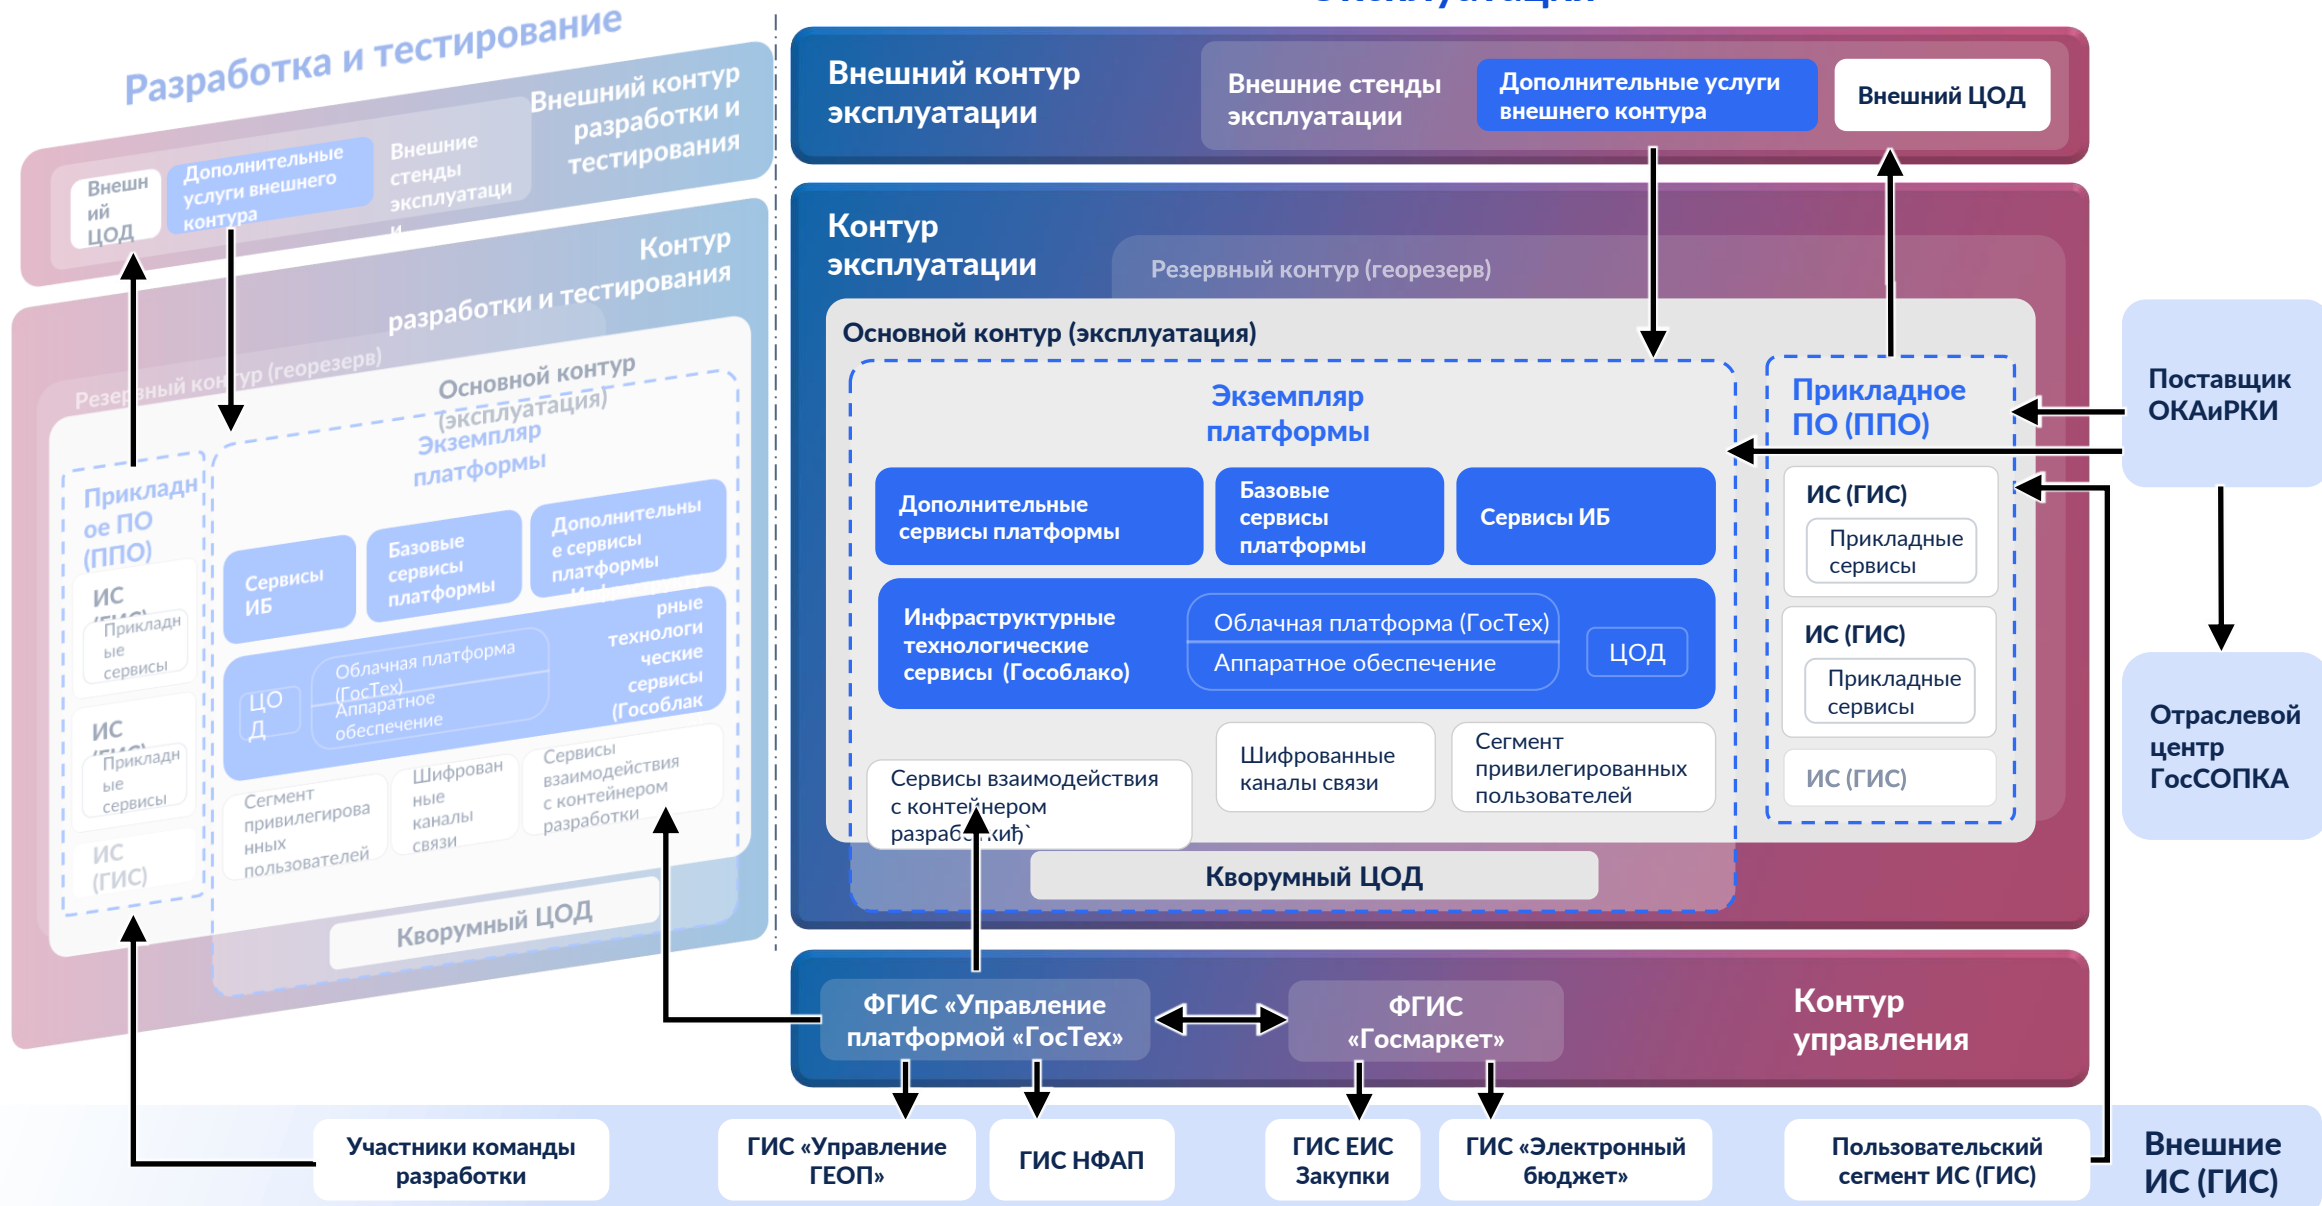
Разработка и тестирование

Внешний контур разработки и тестирования

Внешний ЦОД

Дополнительные услуги внешнего контура

Внешние стенды эксплуатаци

Контур разработки и тестирования

Резервный контур (георезерв)

Основной контур (эксплуатация)

Экземпляр платформы

Прикладное ПО (ППО)

ИС

Прикладные сервисы

ИС

Прикладные сервисы

ИС (ГИС)

Сервисы ИБ

Базовые сервисы платформы

Дополнительные сервисы платформы

Инфраструктурные технологические сервисы (Гособлак

ЦОД

Облачная платформа (ГосТех)

Аппаратное обеспечение

Сегмент привилегированных пользователей

Шифрованные каналы связи

Сервисы взаимодействия с контейнером разработки

Кворумный ЦОД

Эксплуатация

Внешний контур эксплуатации

Внешние стенды эксплуатации

Дополнительные услуги внешнего контура

Внешний ЦОД

Контур эксплуатации

Резервный контур (георезерв)

Основной контур (эксплуатация)

Экземпляр платформы

Дополнительные сервисы платформы

Базовые сервисы платформы

Сервисы ИБ

Инфраструктурные технологические сервисы (Гособлако)

Облачная платформа (ГосТех)

Аппаратное обеспечение

ЦОД

Сервисы взаимодействия с контейнером разработки

Шифрованные каналы связи

Сегмент привилегированных пользователей

Кворумный ЦОД

Прикладное ПО (ППО)

ИС (ГИС)

Прикладные сервисы

ИС (ГИС)

Прикладные сервисы

ИС (ГИС)

Поставщик ОКАиРКИ

Отраслевой центр ГосСОПКА

ФГИС «Управление платформой «ГосТех»

ФГИС «Госмаркет»

Контур управления

Участники команды разработки

ГИС «Управление ГЕОП»

ГИС НФАП

ГИС ЕИС Закупки

ГИС «Электронный бюджет»

Пользовательский сегмент ИС (ГИС)

Внешние ИС (ГИС)